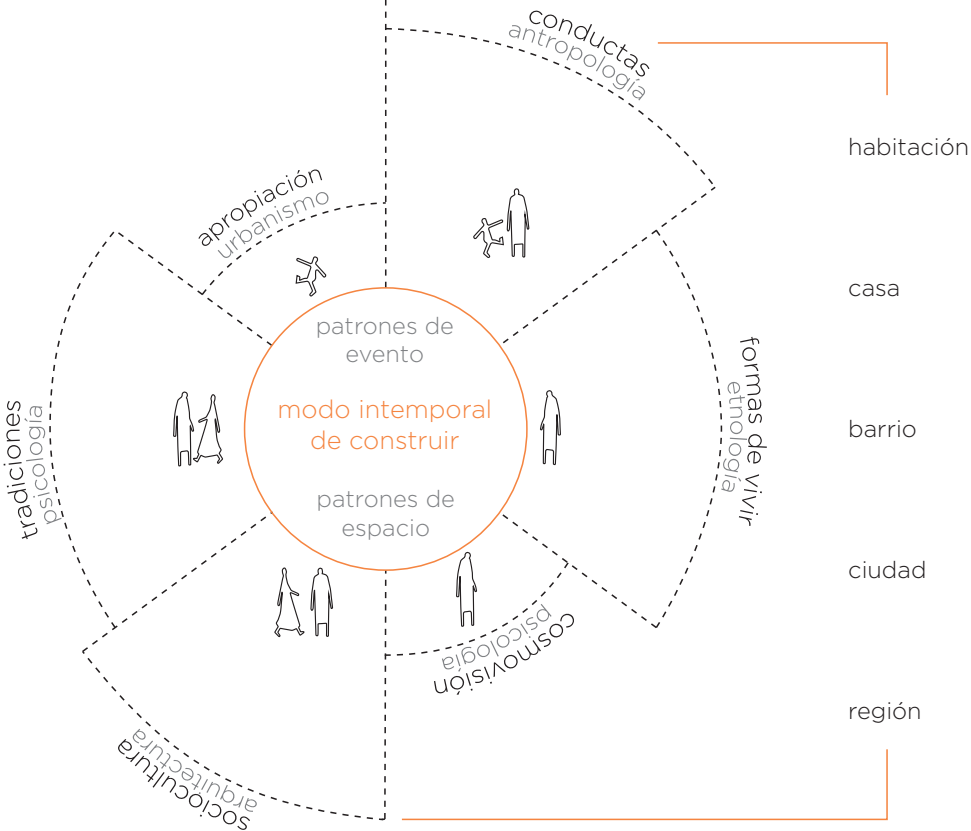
conductas
antropología

apropiación
urbanismo

tradiciones
psicología

patrones de
evento

modo intemporal
de construir

patrones de
espacio

formas de vivir
etnología

cosmovisión
psicología

sociocultura
arquitectura

habitación

casa

barrio

ciudad

región